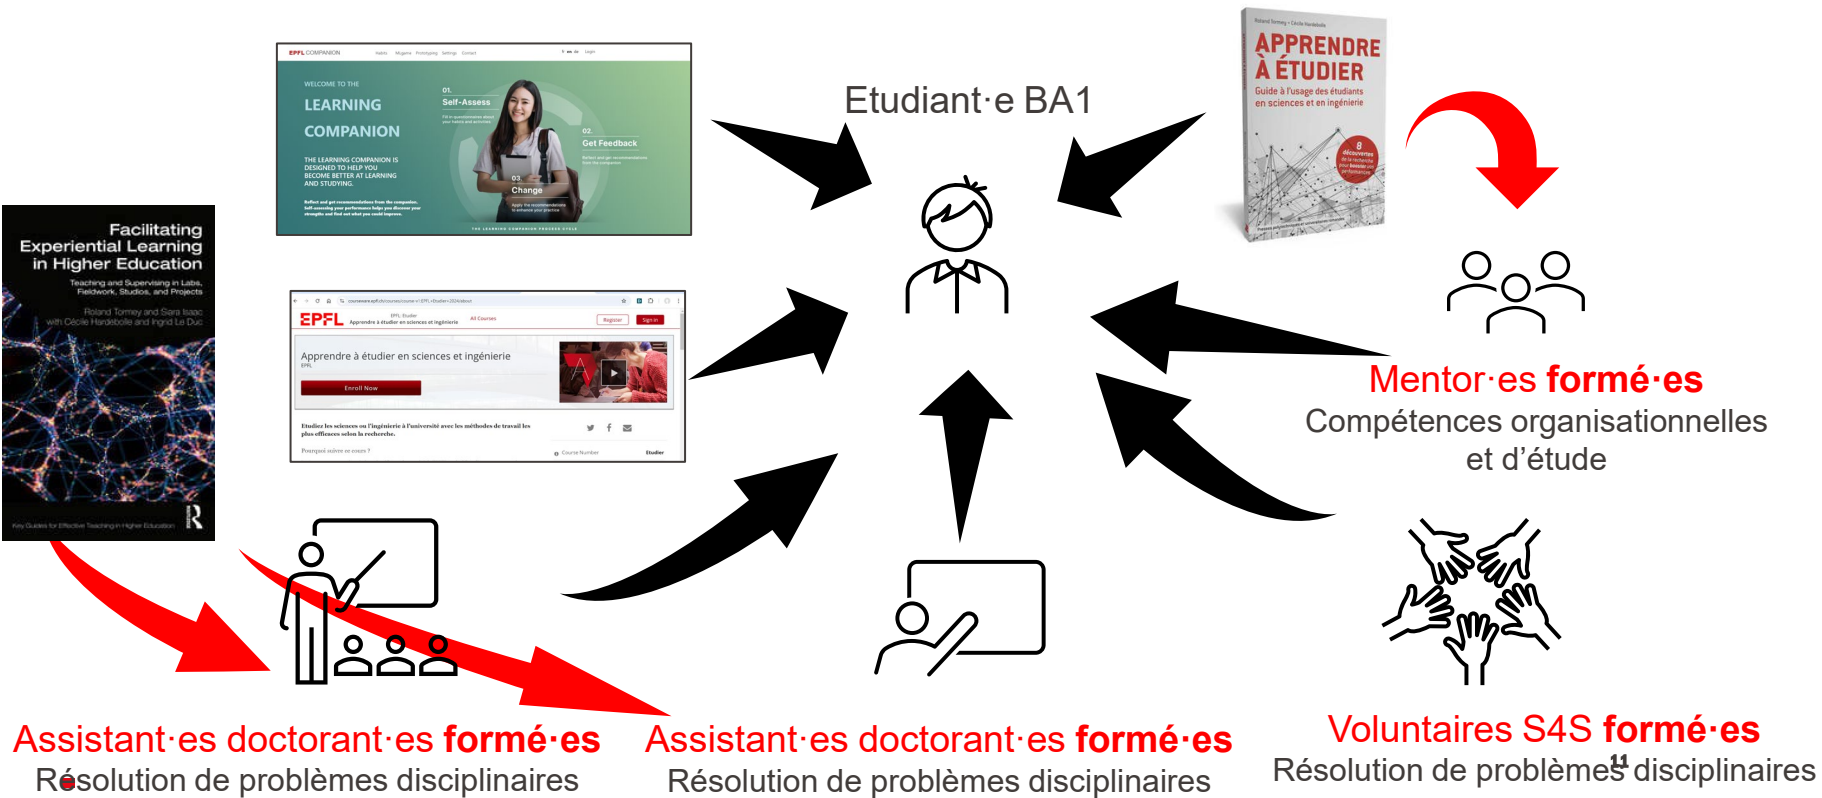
EPFL COMPANION

WELCOME TO THE
LEARNING
COMPANION

THE LEARNING COMPANION IS DESIGNED TO HELP YOU BECOME BETTER AT LEARNING AND STUDYING.

01. Self-Assess

02. Get Feedback

03. Change

Etudiant·e BA1

Roland Tormey · Cécile Hardebolle
APPRENDRE À ÉTUDIER
Guide à l'usage des étudiants en sciences et en ingénierie

Facilitating Experiential Learning in Higher Education
Teaching and Supervising in Labs, Fieldwork, Studios, and Projects
Roland Tormey and Siara Isaac with Cécile Hardebolle and Ingrid Le Duc

EPFL
Apprendre à étudier en sciences et ingénierie
Enroll Now
Register
Sign in

Mentor·es formé·es
Compétences organisationnelles et d'étude

Assistant·es doctorant·es formé·es
Résolution de problèmes disciplinaires

Assistant·es doctorant·es formé·es
Résolution de problèmes disciplinaires

Voluntaires S4S formé·es
Résolution de problèmes disciplinaires

11